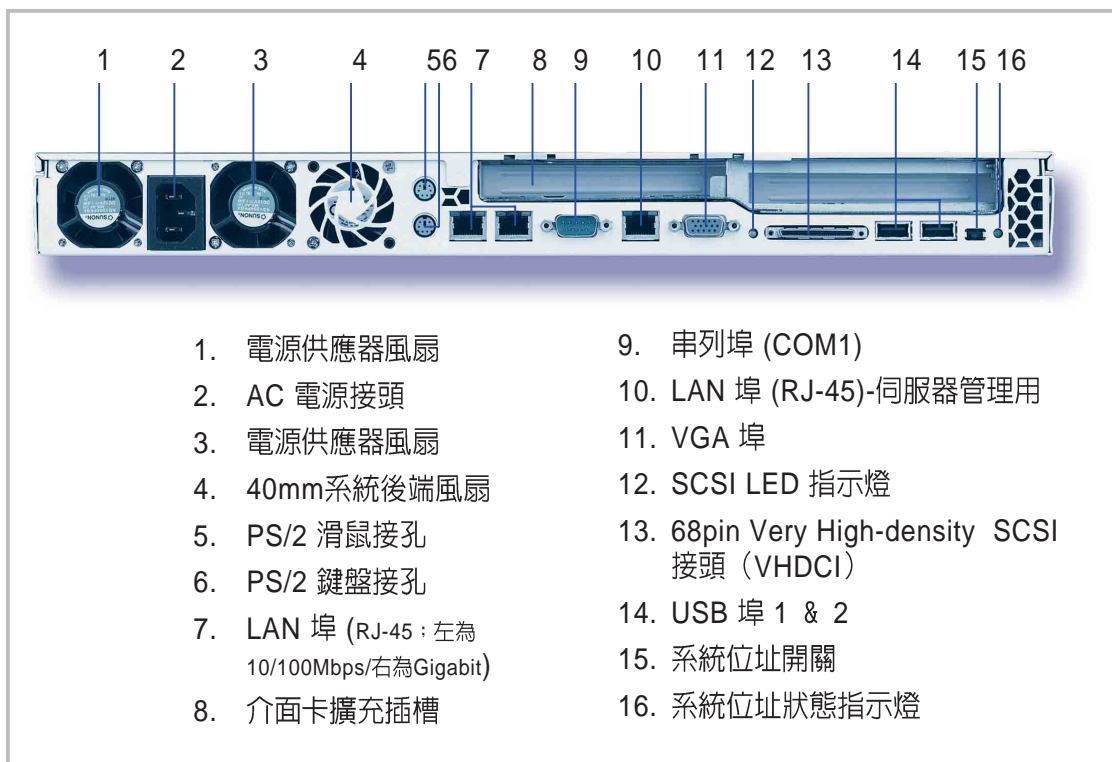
1 2 3 4 5 6 7 8 9 10 11 12 13 14 15 16

1. 電源供應器風扇
2. AC 電源接頭
3. 電源供應器風扇
4. 40mm系統後端風扇
5. PS/2 滑鼠接孔
6. PS/2 鍵盤接孔
7. LAN 埠 (RJ-45；左為10/100Mbps/右為Gigabit)
8. 介面卡擴充插槽

9. 串列埠 (COM1)
10. LAN 埠 (RJ-45)-伺服器管理用
11. VGA 埠
12. SCSI LED 指示燈
13. 68pin Very High-density SCSI 接頭（VHDCI）
14. USB 埠 1 & 2
15. 系統位址開關
16. 系統位址狀態指示燈